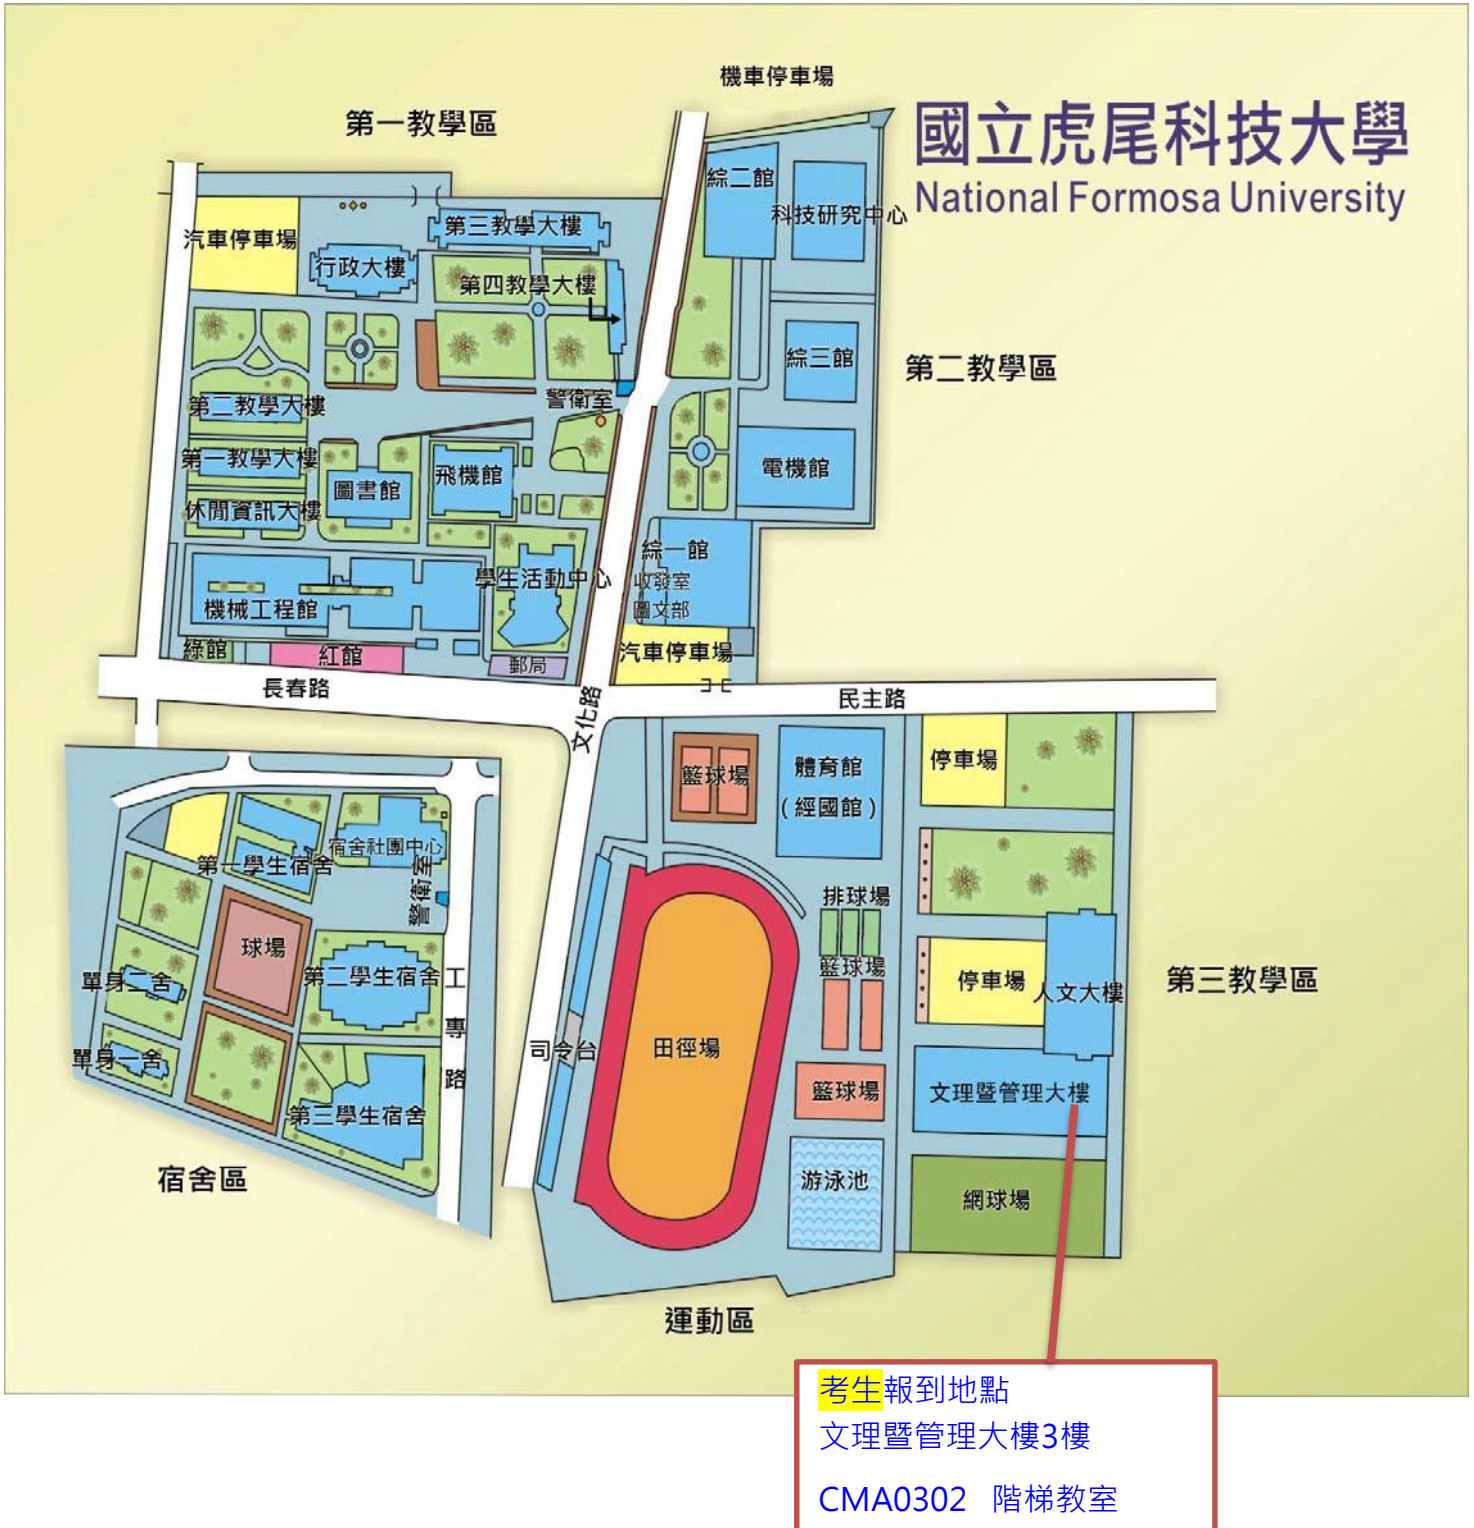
國立虎尾科技大學
National Formosa University

機車停車場

第一教學區

汽車停車場
行政大樓
第三教學大樓
第四教學大樓
綜二館
科技研究中心
綜三館
第二教學區
第二教學大樓
警衛室
第一教學大樓
圖書館
飛機館
電機館
休閒資訊大樓
綜一館
學生活動中心
收發室
圖文部
機械工程館
綠館
紅館
郵局
汽車停車場
長春路
民主路
文化路

籃球場
體育館
(經國館)
停車場
第一學生宿舍
宿舍社團中心
警衛室
排球場
球場
籃球場
單身二舍
第二學生宿舍
工專路
停車場
人文大樓
第三教學區
單身一舍
司令台
田徑場
第三學生宿舍
籃球場
文理暨管理大樓
宿舍區
游泳池
網球場
運動區

考生報到地點
文理暨管理大樓3樓

CMA0302 階梯教室